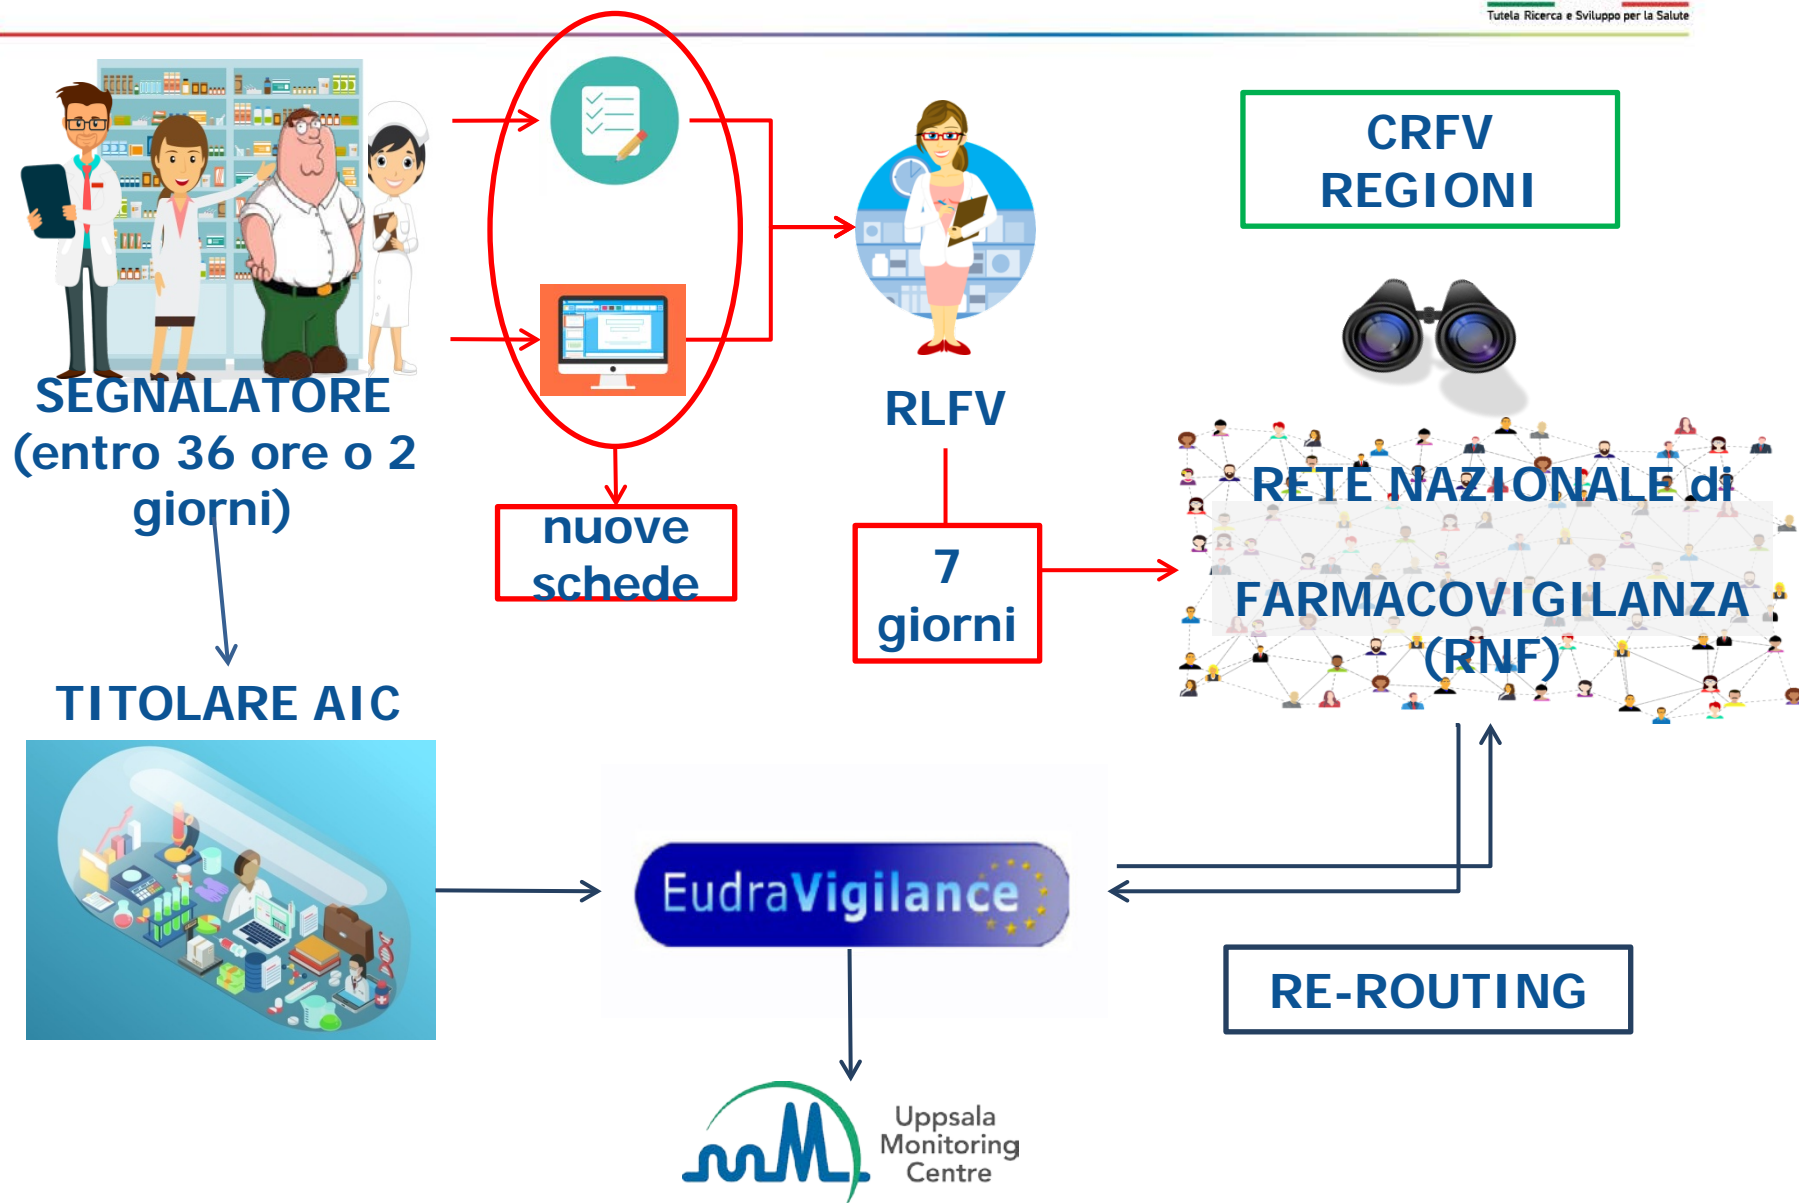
Tutela Ricerca e Sviluppo per la Salute

SEGNALATORE (entro 36 ore o 2 giorni)

nuove schede

RLFV

7 giorni

CRFV REGIONI

RETE NAZIONALE di FARMACOVIGILANZA (RNF)

TITOLARE AIC

EudraVigilance

RE-ROUTING

Uppsala Monitoring Centre